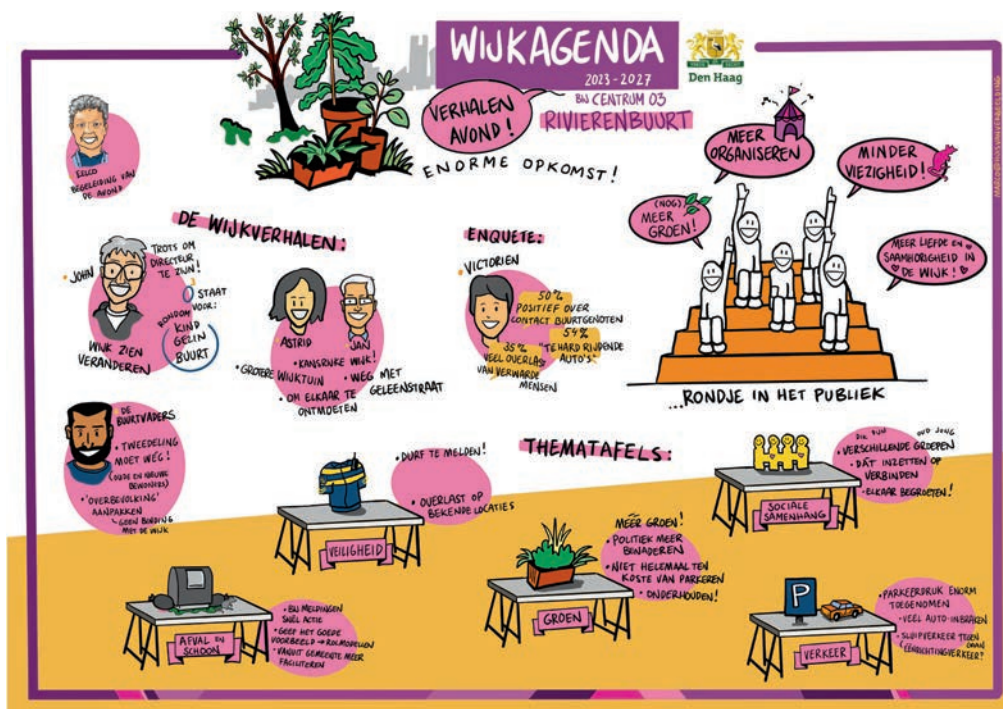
WIJKAGENDA
2023 - 2027
BIJ CENTRUM 03
RIVIERENBUURT

Den Haag

VERHALEN AVOND!

ENORME OPKOMST!

EELCO
BEGELEIDING VAN DE AVOND

DE WIJKVERHALEN:

JOHN
TROTS OM DIRECTEUR TE ZIJN!
O STAAT VOOR:
RONDOM
KIND
GEZIN
BUURT
WIJK ZIEN VERANDEREN

ASTRID
JAN
KANSRIJKE WIJK!
GROTERE WIJKTUIN
WEG MET GELEENSTRAAT
OM ELKAAR TE ONTMOETEN

ENQUETE:
VICTORIEN
50% POSITIEF OVER CONTACT BUURTGENOTEN
54% "TE HARD RIJDENDE AUTO'S"
35% VEEL OVERLAST VAN VERWARDE MENSEN

MEER ORGANISEREN
MINDER VIEZIGHEID!
(NOG) MEER GROEN!
MEER LIEFDE EN SAAMHORIGHEID IN DE WIJK!

...RONDJE IN HET PUBLIEK

DE BUURTVADERS
TWEEDELING MOET WEG! (OUDE EN NIEUWE BEWONERS)
'OVERBEVOLKING' AANPAKKEN
GEEN BINDING MET DE WIJK

THEMATAFELS:

DURF TE MELDEN!
OVERLAST OP BEKENDE LOCATIES
VEILIGHEID

DIE ZIJN
OUD JONG
VERSCHILLENDE GROEPEN
DÁT INZETTEN OP VERBINDEN
ELKAAR BEGROETEN!
SOCIALE SAMENHANG

MEER GROEN!
POLITIEK MEER BENADEREN
NIET HELEMAAL TEN KOSTE VAN PARKEREN
ONDERHOUDEN!
GROEN

BIJ MELDINGEN SNEL ACTIE
GEEF HET GOEDE VOORBEELD → ROLMODELLEN
VANUIT GEMEENTE MEER FACILITEREN
AFVAL EN SCHOON

P
PARKEERDRUK ENORM TOEGENOMEN
VEEL AUTO-INBRAKEN
SLUIPVERKEER TEGEN DE EENRICHTINGVERKEER?
VERKEER